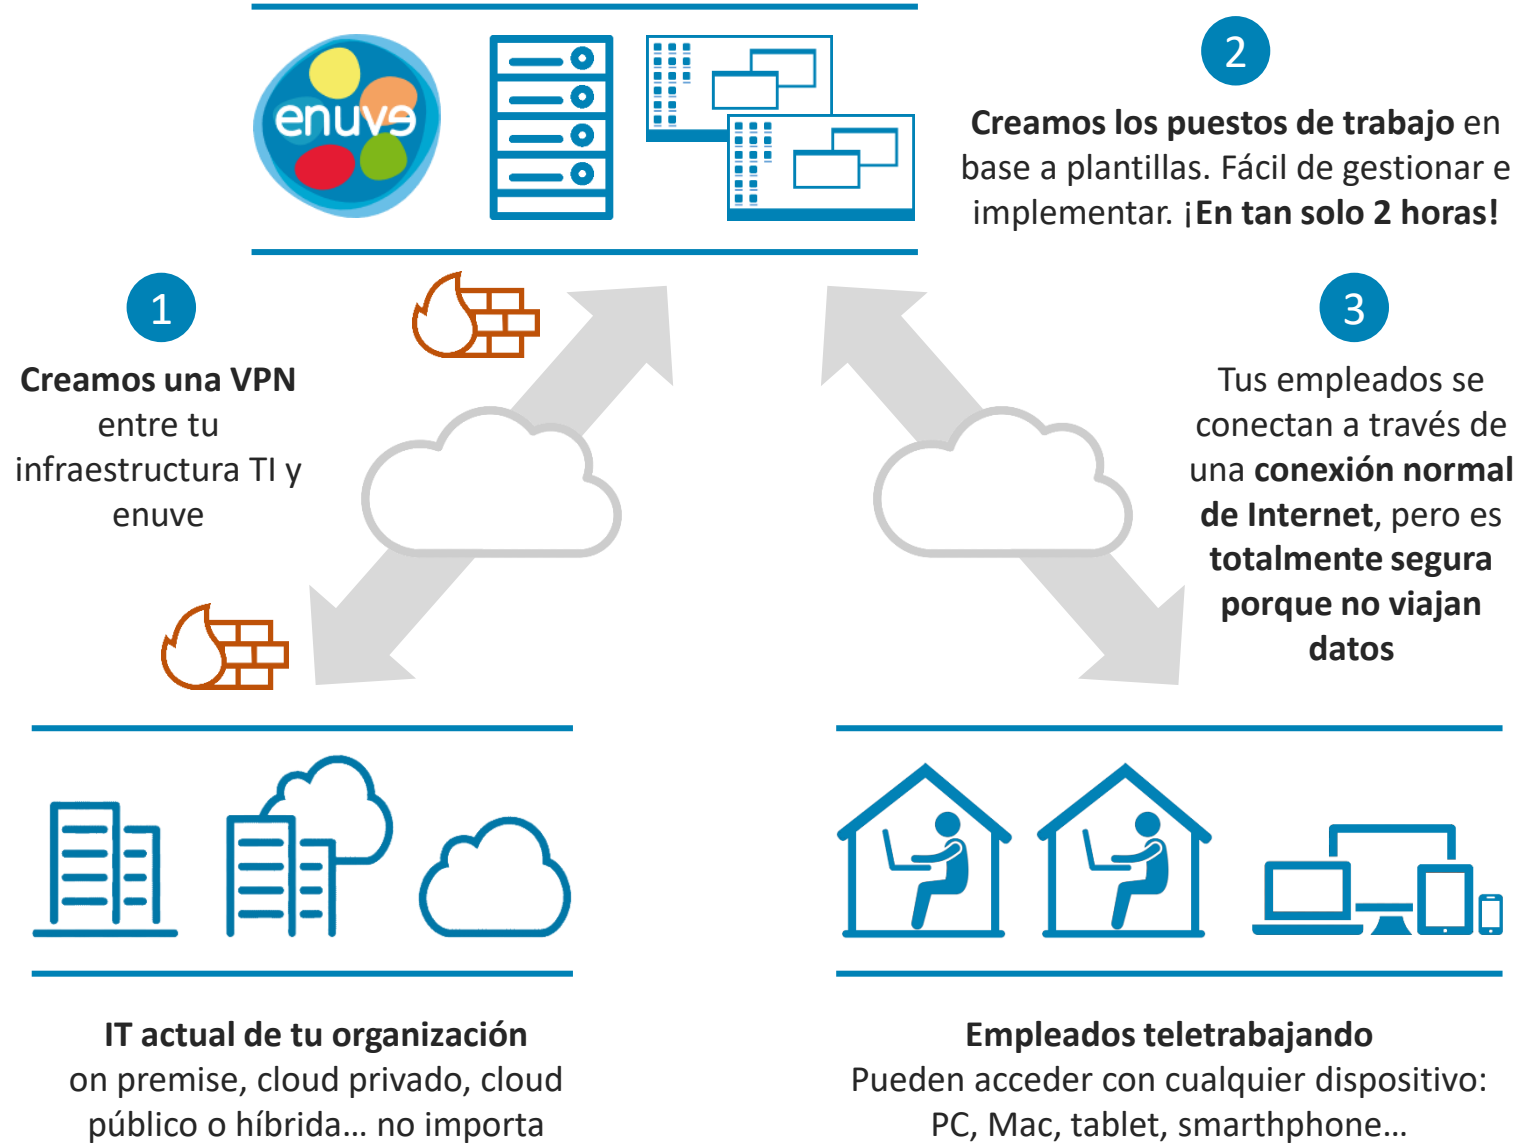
enuve

2

**Creamos los puestos de trabajo** en base a plantillas. Fácil de gestionar e implementar. **¡En tan solo 2 horas!**

1

**Creamos una VPN** entre tu infraestructura TI y enuve

3

Tus empleados se conectan a través de una **conexión normal de Internet**, pero es **totalmente segura porque no viajan datos**

**IT actual de tu organización**
on premise, cloud privado, cloud público o híbrida… no importa

**Empleados teletrabajando**
Pueden acceder con cualquier dispositivo: PC, Mac, tablet, smarthphone…